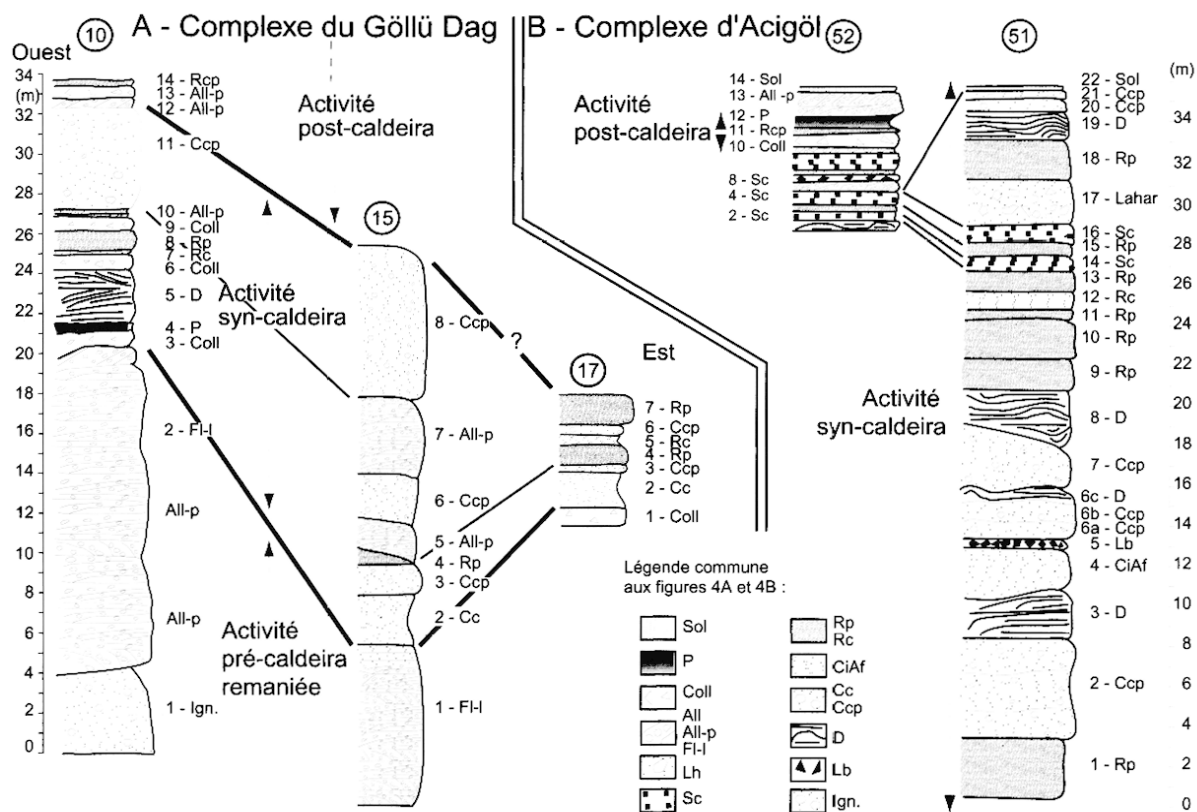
A - Complexe du Göllü Dag

B - Complexe d'Acigöl

Ouest

10

34
(m)
32
30
28
26
24
22
20
18
16
14
12
10
8
6
4
2
0

14 - Rcp
13 - All-p
12 - All-p

11 - Ccp

10 - All-p
9 - Coll
8 - Rp
7 - Rc
6 - Coll

5 - D

4 - P
3 - Coll

2 - Fl-l

All-p

All-p

1 - Ign.

Activité post-caldeira

Activité syn-caldeira

Activité pré-caldeira remaniée

15

8 - Ccp

?

7 - All-p

6 - Ccp

5 - All-p
4 - Rp
3 - Ccp

2 - Cc

1 - Fl-l

17

Est

7 - Rp
6 - Ccp
5 - Rc
4 - Rp
3 - Ccp
2 - Cc

1 - Coll

52

14 - Sol
13 - All -p
12 - P
11 - Rcp
10 - Coll

8 - Sc
4 - Sc
2 - Sc

Activité post-caldeira

51

22 - Sol
21 - Ccp
20 - Ccp
19 - D

18 - Rp

17 - Lahar

16 - Sc
15 - Rp
14 - Sc
13 - Rp
12 - Rc
11 - Rp
10 - Rp

9 - Rp

8 - D

7 - Ccp

6c - D
6b - Ccp
6a - Ccp
5 - Lb
4 - CiAf

3 - D

2 - Ccp

1 - Rp

Activité syn-caldeira

(m)
34
32
30
28
26
24
22
20
18
16
14
12
10
8
6
4
2
0

Légende commune aux figures 4A et 4B :

Sol
P
Coll
All
All-p
Fl-l
Lh
Sc

Rp
Rc
CiAf
Cc
Ccp
D
Lb
Ign.